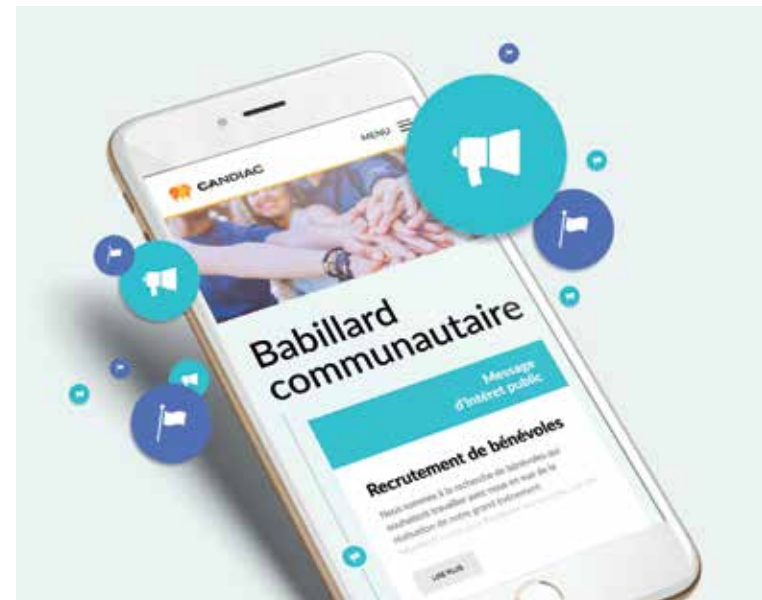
CANDIAC

MENU

Babillard communautaire

Message d'intérêt public

Recrutement de bénévoles

Nous sommes à la recherche de bénévoles qui souhaitent travailler avec nous en vue de la réalisation de notre grand événement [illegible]

LIRE PLUS